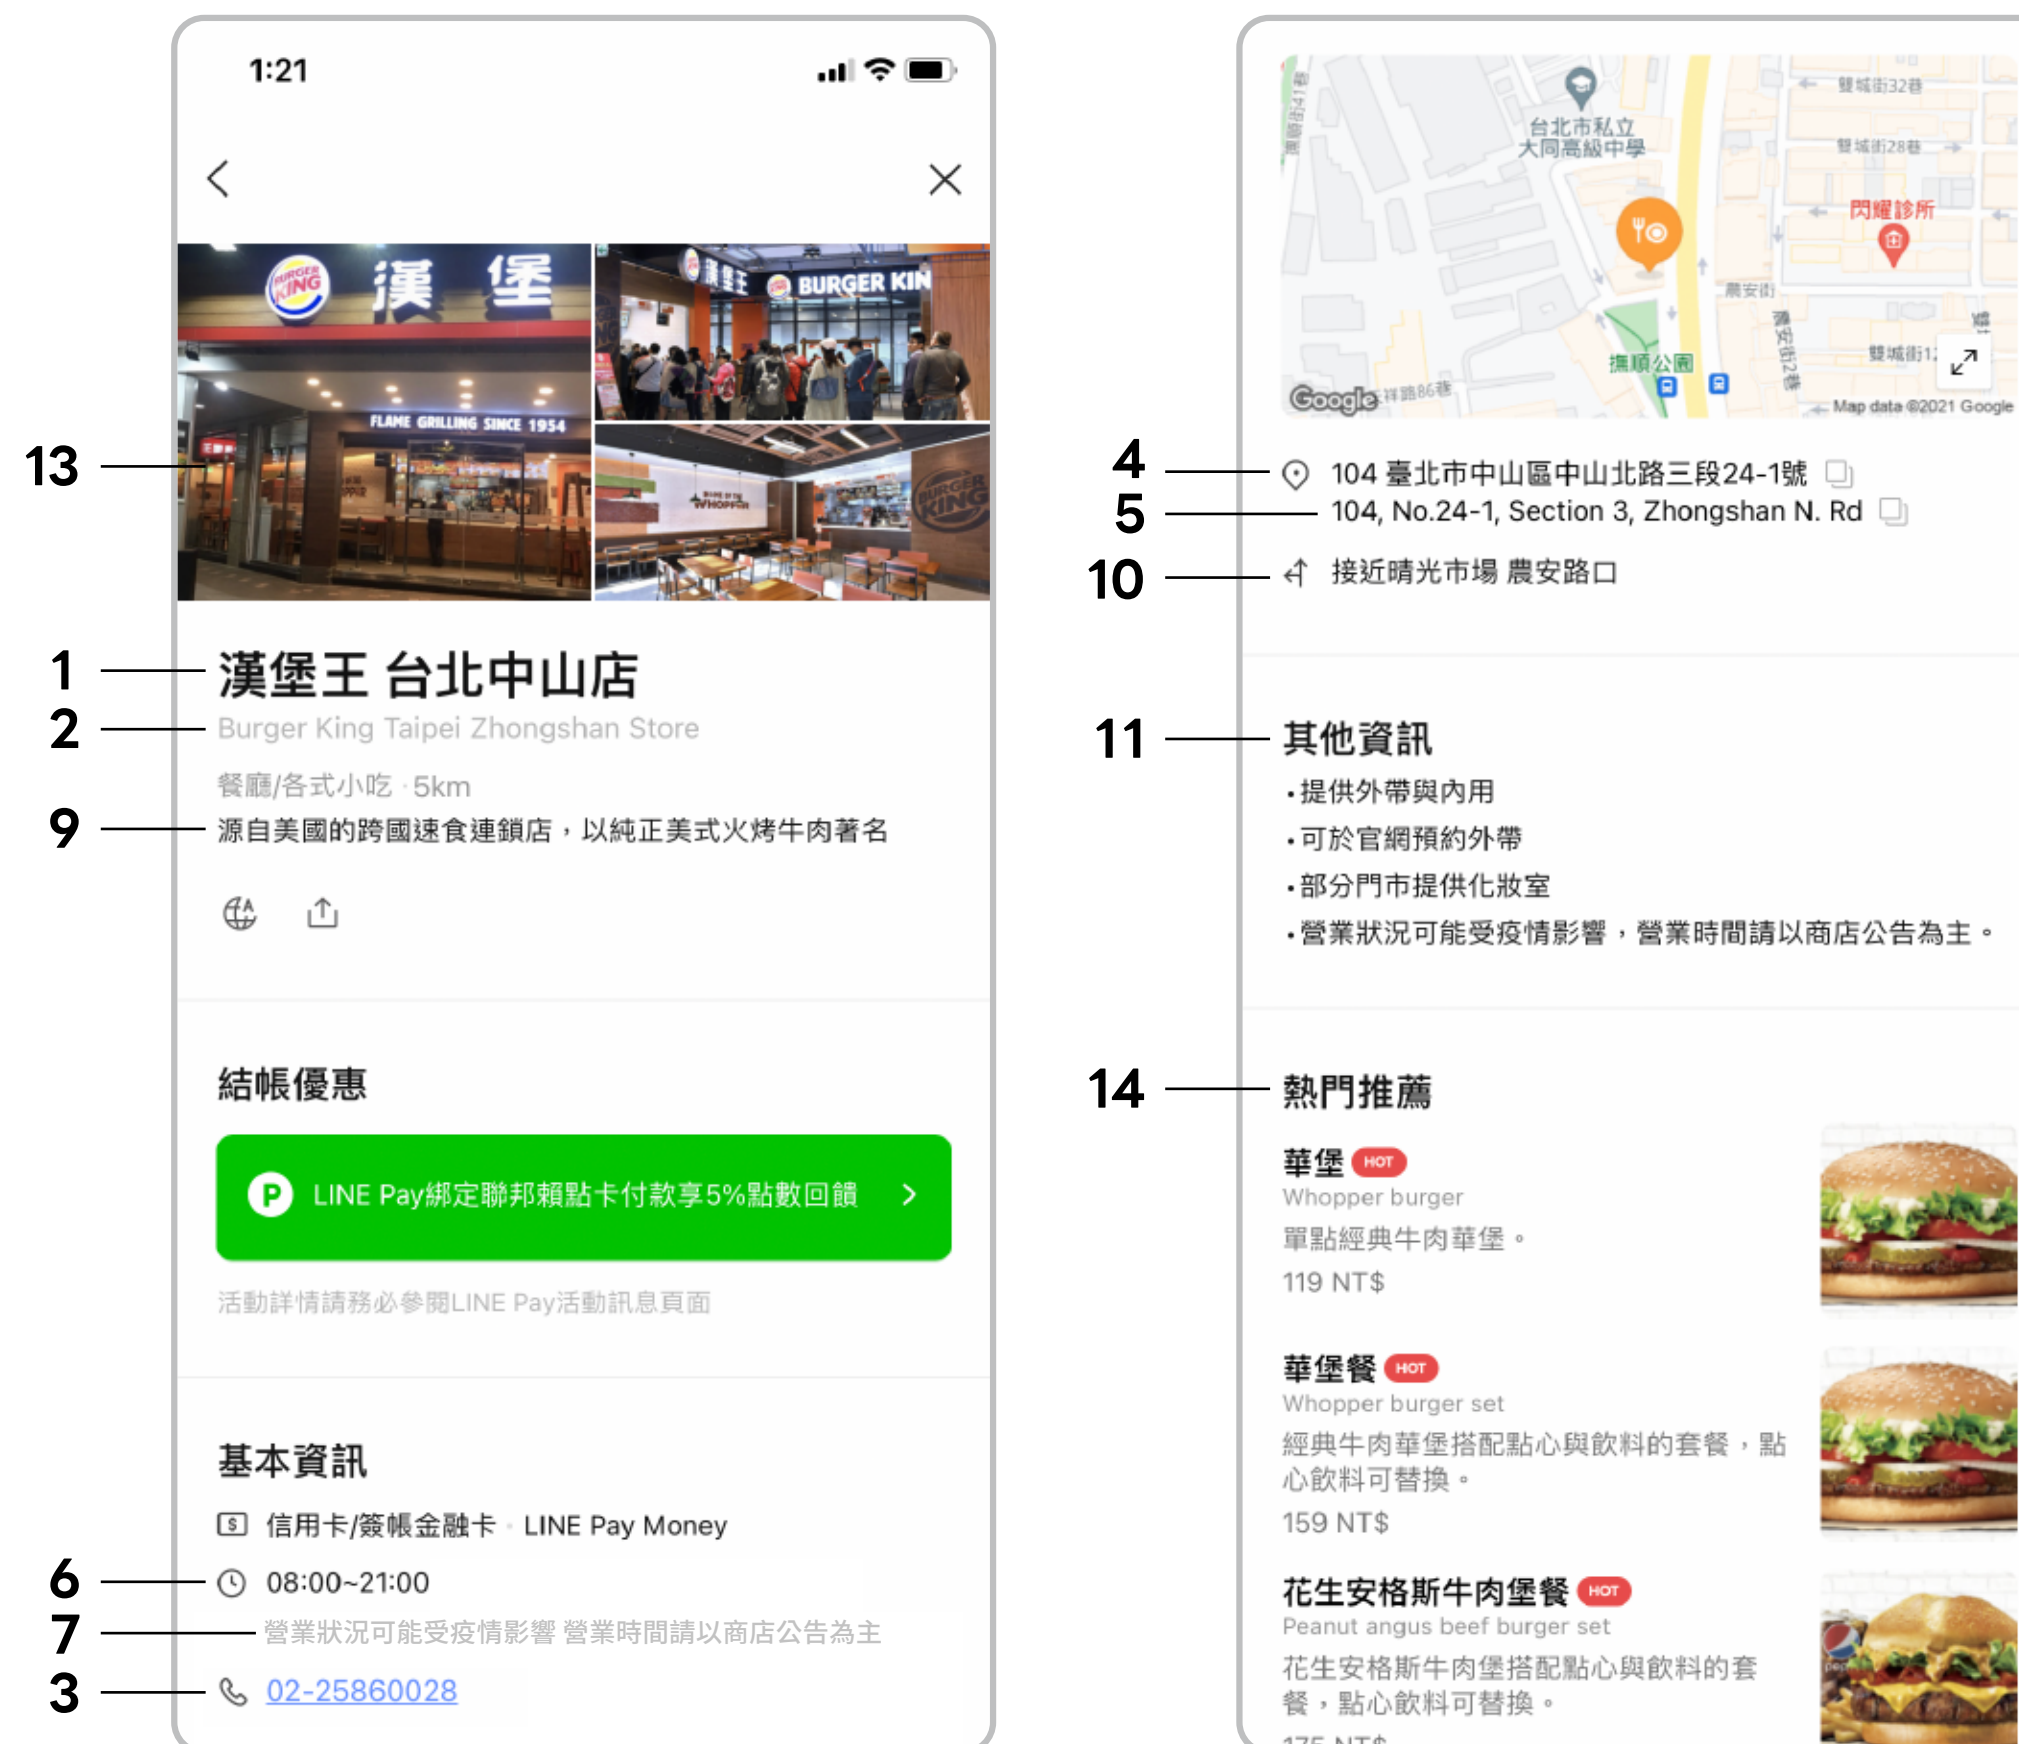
1:21

漢堡 BURGER KING

FLAME GRILLING SINCE 1954

漢堡 BURGER KIN

13

1 漢堡王 台北中山店
2 Burger King Taipei Zhongshan Store
餐廳/各式小吃 · 5km
9 源自美國的跨國速食連鎖店，以純正美式火烤牛肉著名

結帳優惠

LINE Pay綁定聯邦賴點卡付款享5%點數回饋

活動詳情請務必參閱LINE Pay活動訊息頁面

基本資訊

信用卡/簽帳金融卡 · LINE Pay Money
6 08:00~21:00
7 營業狀況可能受疫情影響 營業時間請以商店公告為主
3 02-25860028

台北市私立大同高級中學
雙城街32巷
雙城街28巷
閃耀診所
農安街
攜順公園
雙城街1
Google
Map data ©2021 Google

4 104 臺北市中山區中山北路三段24-1號
5 104, No.24-1, Section 3, Zhongshan N. Rd
10 接近晴光市場 農安路口

11 其他資訊
•提供外帶與內用
•可於官網預約外帶
•部分門市提供化妝室
•營業狀況可能受疫情影響，營業時間請以商店公告為主。

14 熱門推薦

華堡 HOT
Whopper burger
單點經典牛肉華堡。
119 NT$

華堡餐 HOT
Whopper burger set
經典牛肉華堡搭配點心與飲料的套餐，點心飲料可替換。
159 NT$

花生安格斯牛肉堡餐 HOT
Peanut angus beef burger set
花生安格斯牛肉堡搭配點心與飲料的套餐，點心飲料可替換。
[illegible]